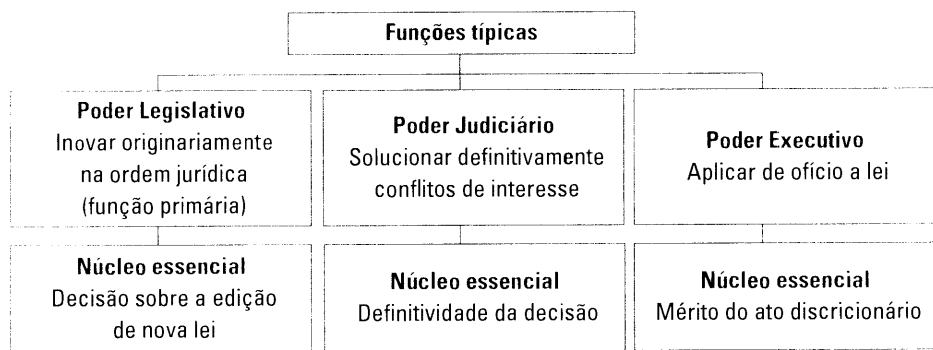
Funções típicas

Poder Legislativo
Inovar originariamente na ordem jurídica (função primária)

Poder Judiciário
Solucionar definitivamente conflitos de interesse

Poder Executivo
Aplicar de ofício a lei

Núcleo essencial
Decisão sobre a edição de nova lei

Núcleo essencial
Definitividade da decisão

Núcleo essencial
Mérito do ato discricionário